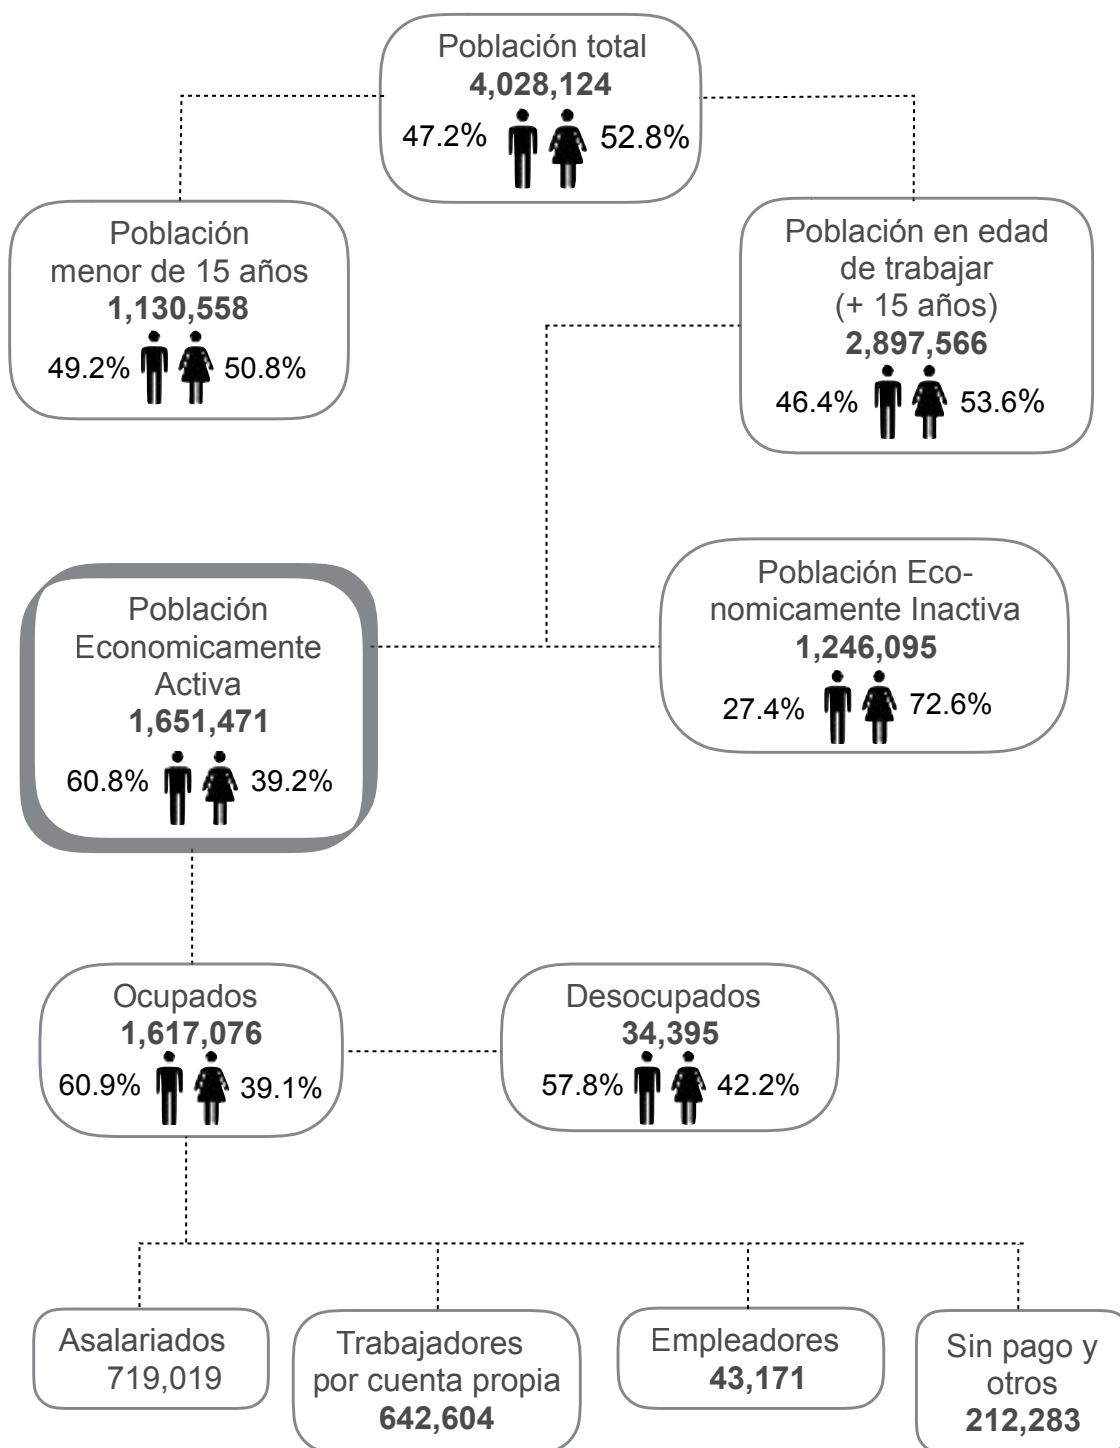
Población total
**4,028,124**
47.2% 52.8%

Población menor de 15 años
**1,130,558**
49.2% 50.8%

Población en edad de trabajar (+ 15 años)
**2,897,566**
46.4% 53.6%

Población Economicamente Activa
**1,651,471**
60.8% 39.2%

Población Economicamente Inactiva
**1,246,095**
27.4% 72.6%

Ocupados
**1,617,076**
60.9% 39.1%

Desocupados
**34,395**
57.8% 42.2%

Asalariados
719,019

Trabajadores por cuenta propia
**642,604**

Empleadores
**43,171**

Sin pago y otros
**212,283**